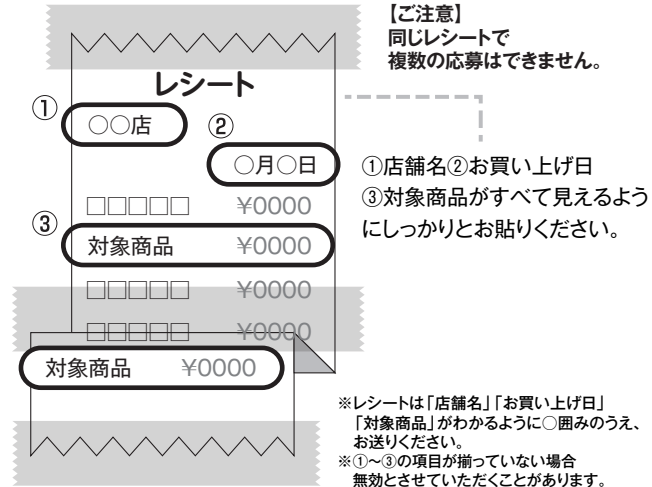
【ご注意】
同じレシートで
複数の応募はできません。

レシート

①
○○店
②
○月○日

□□□□□ ¥0000
③
対象商品 ¥0000
□□□□□ ¥0000
□□□□□ ¥0000
対象商品 ¥0000

①店舗名②お買い上げ日
③対象商品がすべて見えるようにしっかりとお貼りください。

※レシートは「店舗名」「お買い上げ日」「対象商品」がわかるように○囲みのうえ、お送りください。
※①〜③の項目が揃っていない場合無効とさせていただくことがあります。